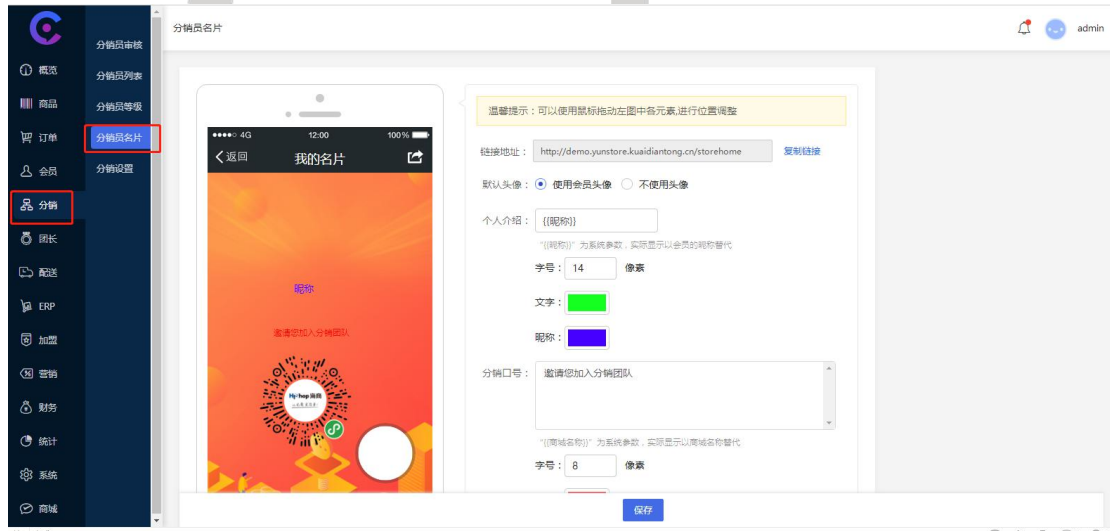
概览
商品
订单
会员
分销
团长
配送
ERP
加盟
营销
财务
统计
系统
商城

分销员审核
分销员列表
分销员等级
分销员名片
分销设置

分销员名片

admin

●●●●○ 4G 12:00 100%
<返回 我的名片

昵称

邀请您加入分销团队

温馨提示：可以使用鼠标拖动左图中各元素,进行位置调整

链接地址： http://demo.yunstore.kuaidiantong.cn/storehome 复制链接

默认头像： 使用会员头像 不使用头像

个人介绍： {{昵称}}

"{{昵称}}" 为系统参数，实际显示以会员的昵称替代

字号： 14 像素

文字：

昵称：

分销口号： 邀请您加入分销团队

"{{商城名称}}" 为系统参数，实际显示以商城名称替代

字号： 8 像素

保存